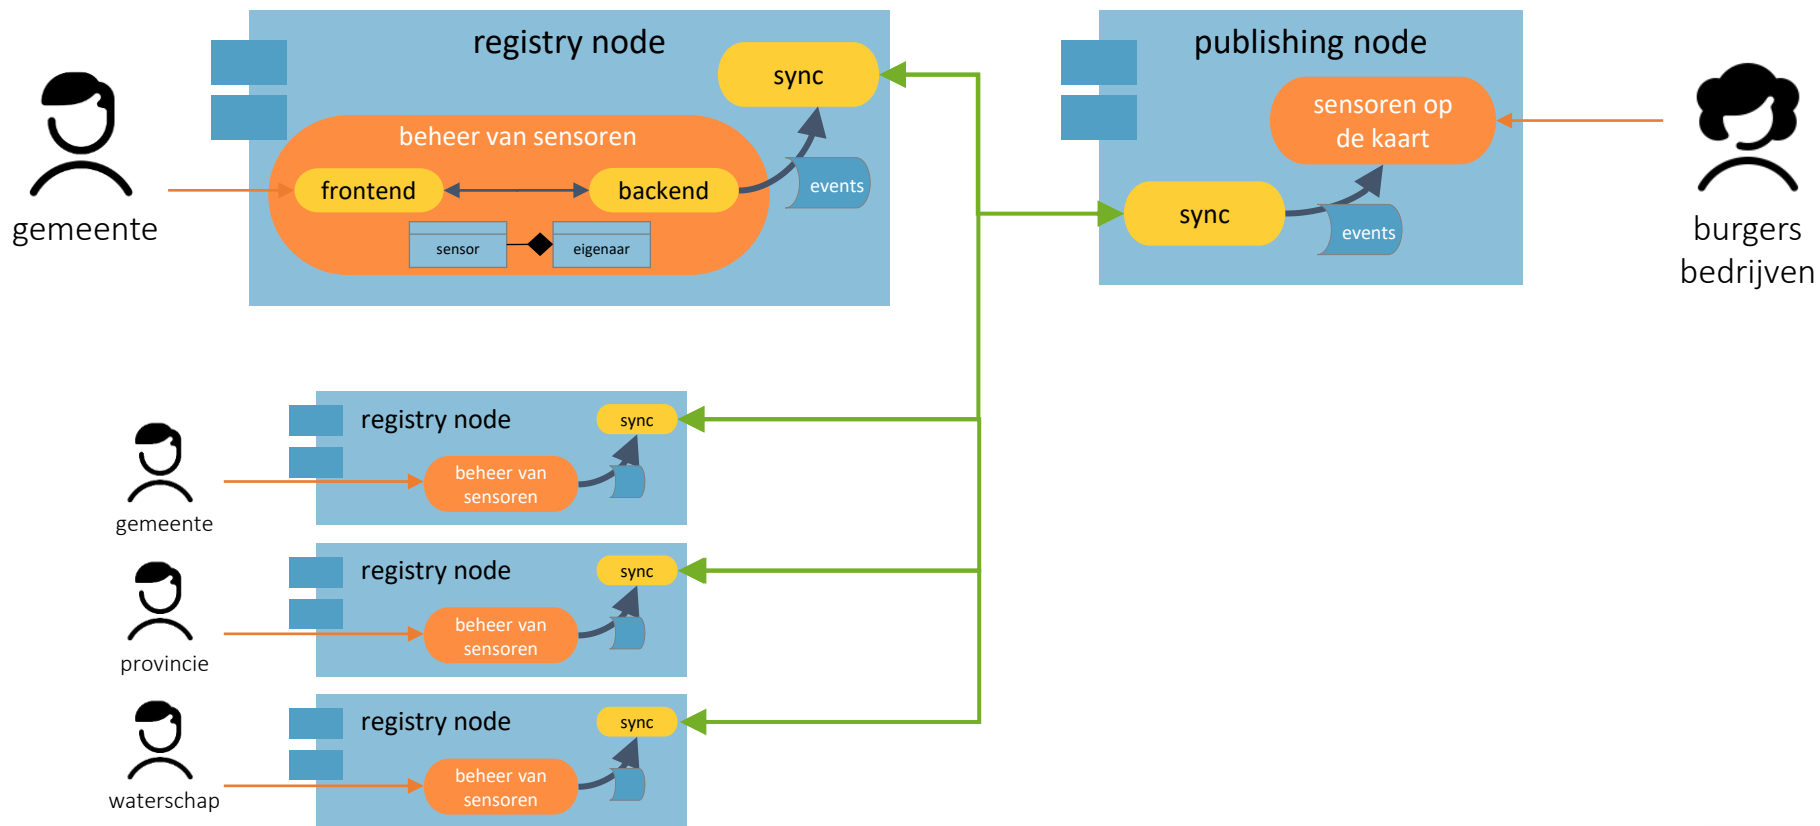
gemeente

registry node

sync

beheer van sensoren

frontend

backend

events

sensor

eigenaar

publishing node

sensoren op de kaart

sync

events

burgers bedrijven

registry node

sync

beheer van sensoren

gemeente

registry node

sync

beheer van sensoren

provincie

registry node

sync

beheer van sensoren

waterschap